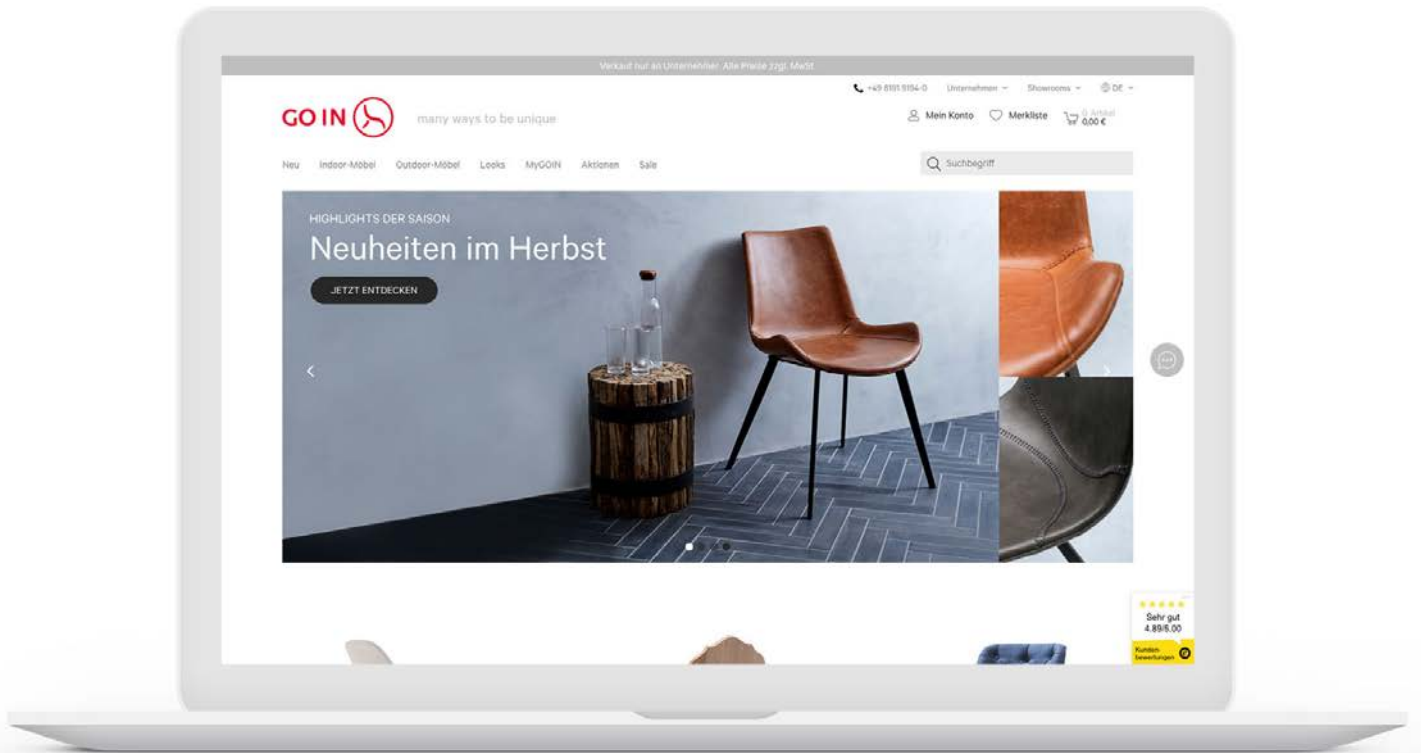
Verkauf nur an Unternehmer. Alle Preise zzgl. MwSt

+49 8191 9194-0 Unternehmen Showrooms DE

GO IN many ways to be unique

Mein Konto Merkliste 0 Artikel 0,00 €

Neu Indoor-Möbel Outdoor-Möbel Looks MyGOIN Aktionen Sale

Suchbegriff

HIGHLIGHTS DER SAISON

Neuheiten im Herbst

JETZT ENTDECKEN

Sehr gut
4.89/5.00

Kundenbewertungen